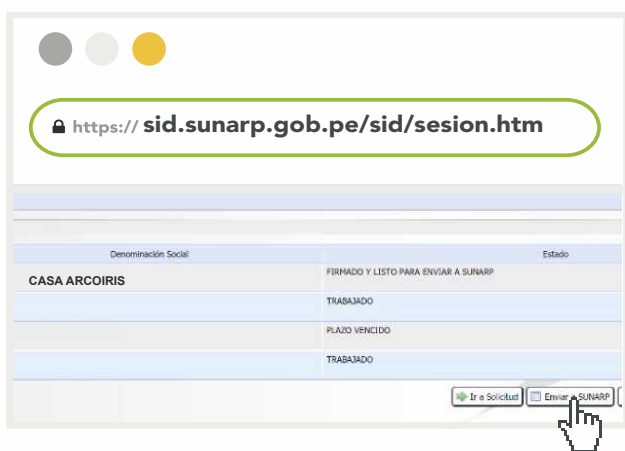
https:// sid.sunarp.gob.pe/sid/sesion.htm

| Denominación Social | Estado |
|---|---|
| CASA ARCOIRIS | FIRMADO Y LISTO PARA ENVIAR A SUNARP |
| | TRABAJADO |
| | PLAZO VENCIDO |
| | TRABAJADO |

Ir a Solicitud
Enviar a SUNARP